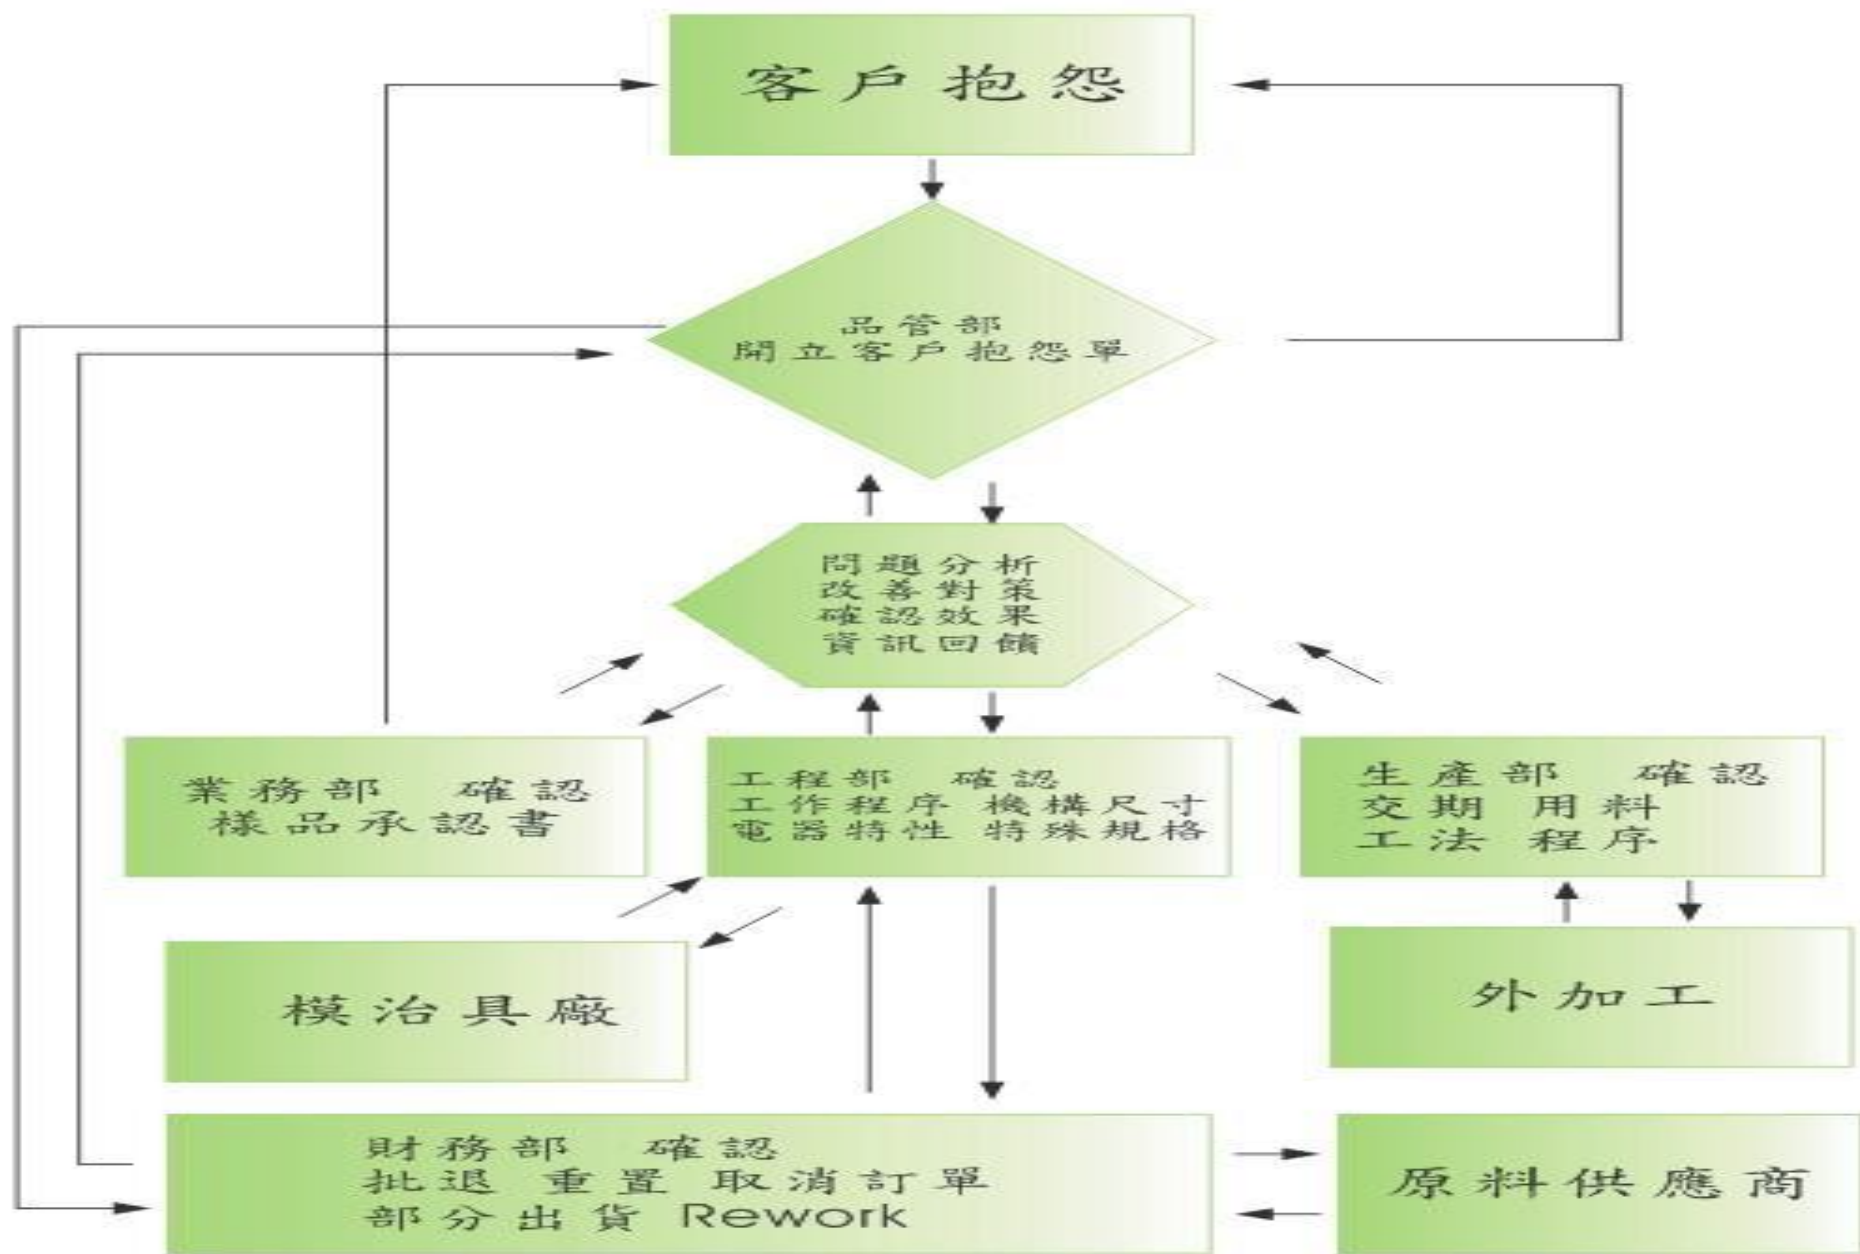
客戶抱怨

品管部
開立客戶抱怨單

問題分析
改善對策
確認效果
資訊回饋

業務部　確認
樣品承認書

工程部　確認
工作程序 機構尺寸
電器特性 特殊規格

生產部　確認
交期　用料
工法　程序

模治具廠

外加工

財務部　確認
批退 重置 取消訂單
部分出貨 Rework

原料供應商